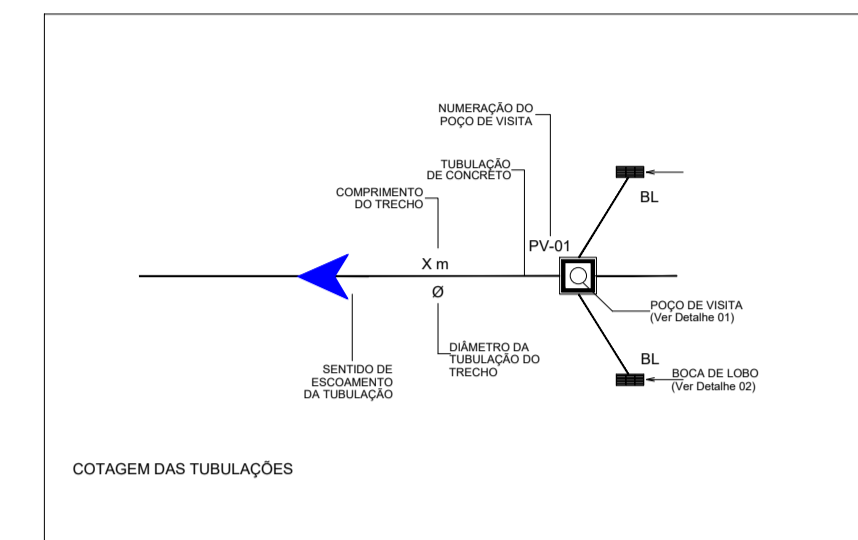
NUMERAÇÃO DO POÇO DE VISITA

TUBULAÇÃO DE CONCRETO

COMPRIMENTO DO TRECHO

BL

PV-01

X m

Ø

POÇO DE VISITA (Ver Detalhe 01)

DIÂMETRO DA TUBULAÇÃO DO TRECHO

BL

SENTIDO DE ESCOAMENTO DA TUBULAÇÃO

BOCA DE LOBO (Ver Detalhe 02)

COTAGEM DAS TUBULAÇÕES